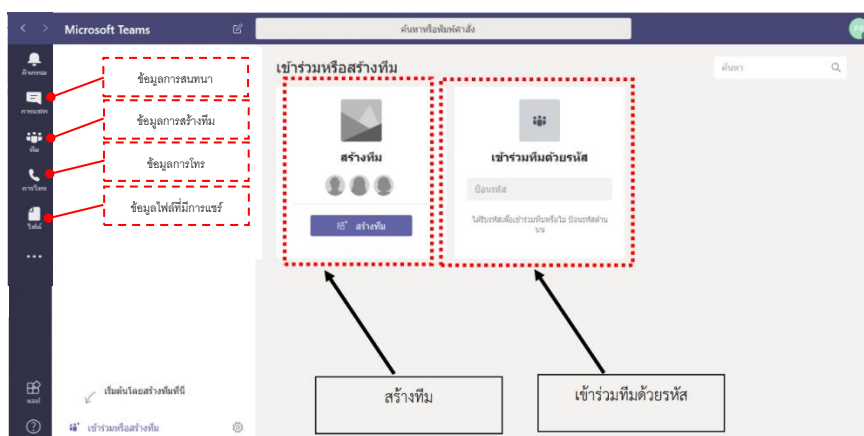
Microsoft Teams

ค้นหาหรือพิมพ์คำสั่ง

กิจกรรม

การแชท

ทีม

การโทร

ไฟล์

...

แอป

ข้อมูลการสนทนา

ข้อมูลการสร้างทีม

ข้อมูลการโทร

ข้อมูลไฟล์ที่มีการแชร์

เข้าร่วมหรือสร้างทีม

ค้นหา

สร้างทีม

สร้างทีม

เข้าร่วมทีมด้วยรหัส

ป้อนรหัส

ได้รับรหัสเพื่อเข้าร่วมทีมหรือไม่ ป้อนรหัสด้านบน

เริ่มต้นโดยสร้างทีมที่นี่

เข้าร่วมหรือสร้างทีม

สร้างทีม

เข้าร่วมทีมด้วยรหัส